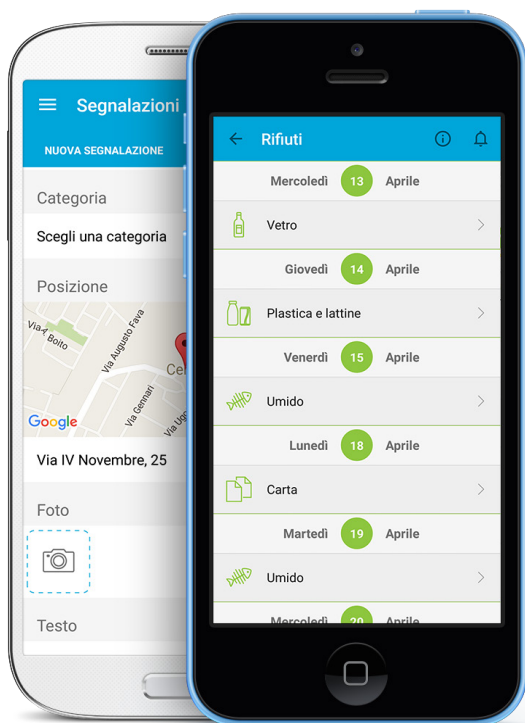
Segnalazioni

NUOVA SEGNALAZIONE

Categoria

Scegli una categoria

Posizione

Via A. Bolto
Via Augusto Fava
Via Gennari
Via Ug
Cel
Google

Via IV Novembre, 25

Foto

Testo

Rifiuti

Mercoledì 13 Aprile

Vetro

Giovedì 14 Aprile

Plastica e lattine

Venerdì 15 Aprile

Umido

Lunedì 18 Aprile

Carta

Martedì 19 Aprile

Umido

Mercoledì 20 Aprile